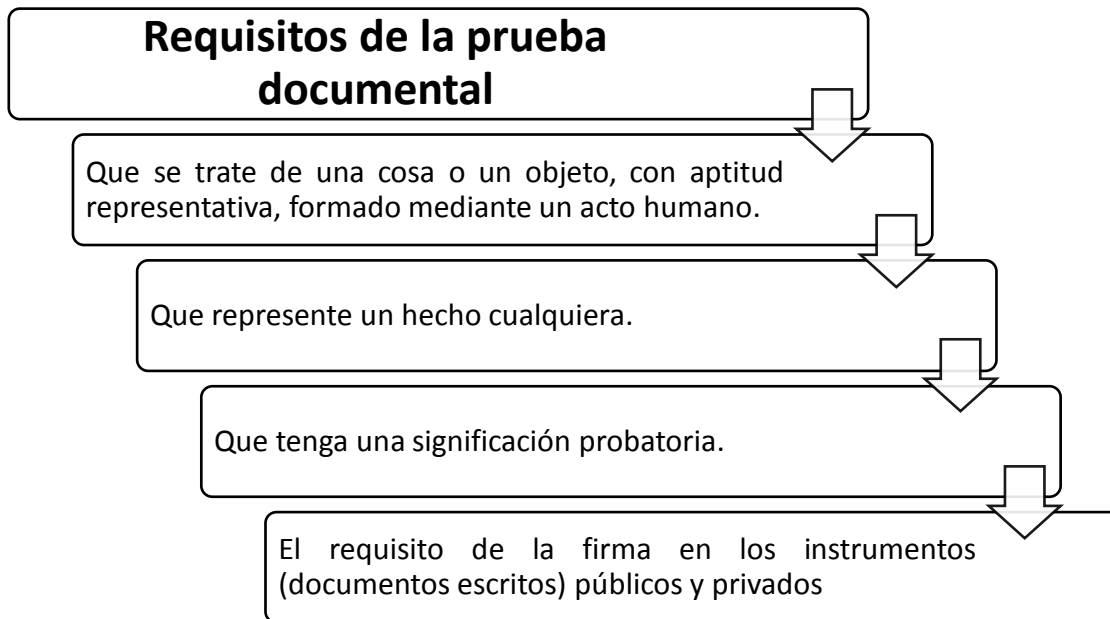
Requisitos de la prueba documental

Que se trate de una cosa o un objeto, con aptitud representativa, formado mediante un acto humano.

Que represente un hecho cualquiera.

Que tenga una significación probatoria.

El requisito de la firma en los instrumentos (documentos escritos) públicos y privados